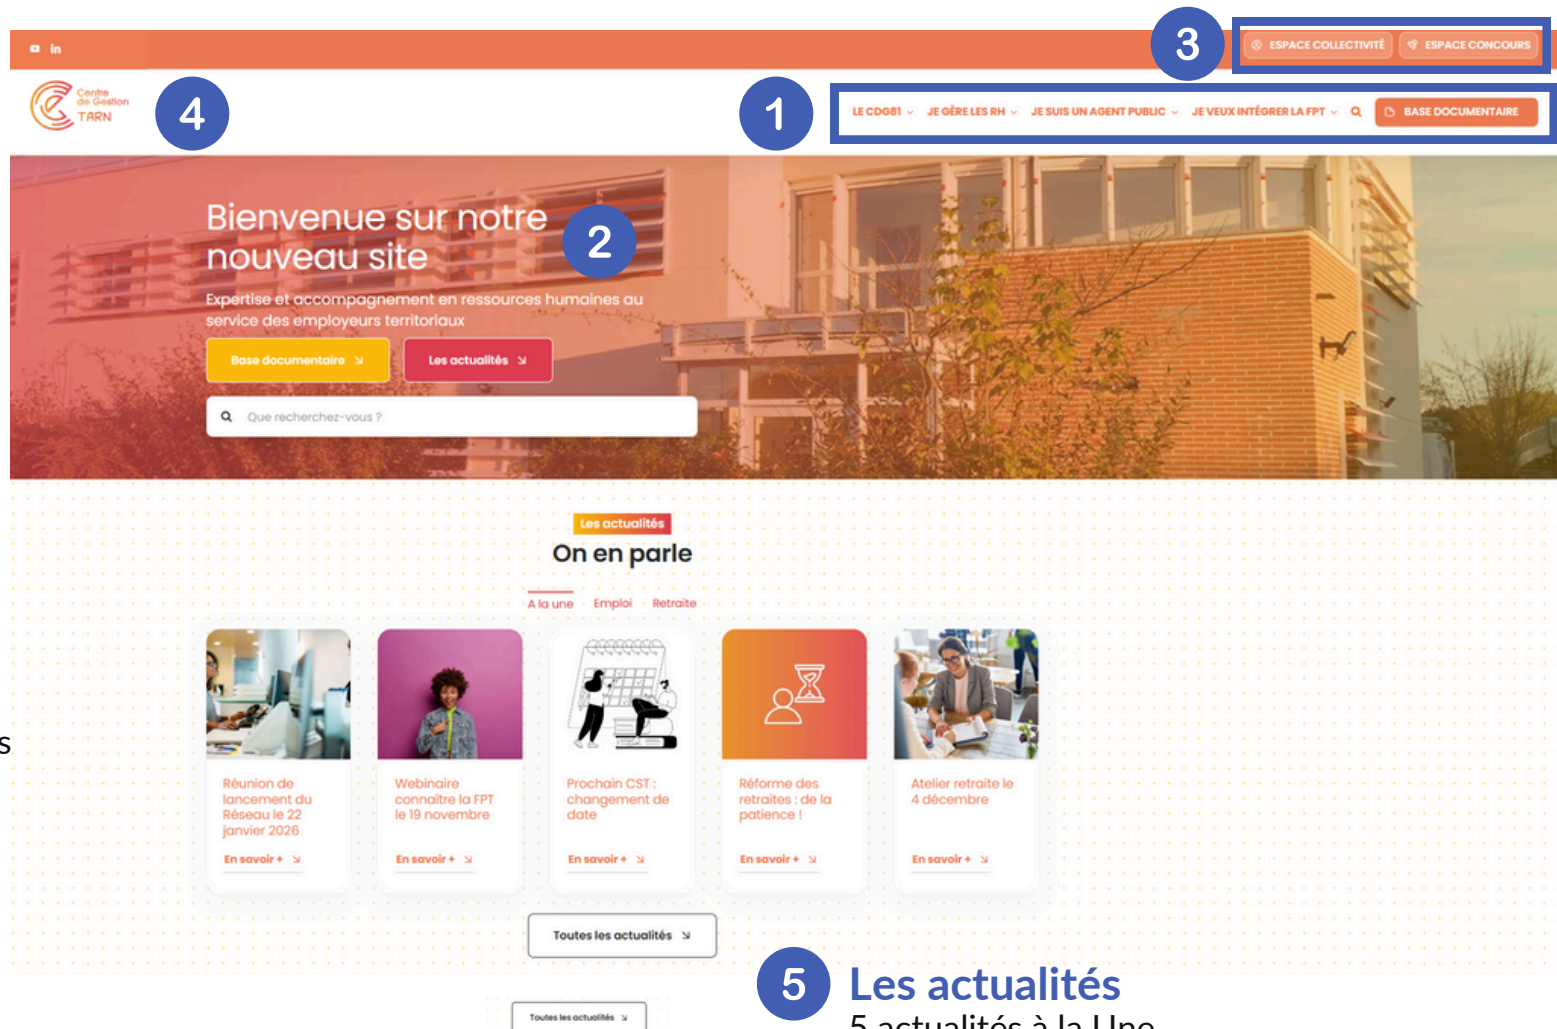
3

ESPACE COLLECTIVITÉ ESPACE CONCOURS

Centre de Gestion TARN

4

1

LE CDG81 JE GÈRE LES RH JE SUIS UN AGENT PUBLIC JE VEUX INTÉGRER LA FPT BASE DOCUMENTAIRE

Bienvenue sur notre nouveau site

2

Expertise et accompagnement en ressources humaines au service des employeurs territoriaux

Base documentaire Les actualités

Que recherchez-vous ?

Les actualités

On en parle

A la une Emploi Retraite

s

Réunion de lancement du Réseau le 22 janvier 2026

En savoir +

Webinaire connaître la FPT le 19 novembre

En savoir +

Prochain CST : changement de date

En savoir +

Réforme des retraites : de la patience !

En savoir +

Atelier retraite le 4 décembre

En savoir +

Toutes les actualités

5

Les actualités

Toutes les actualités

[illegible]